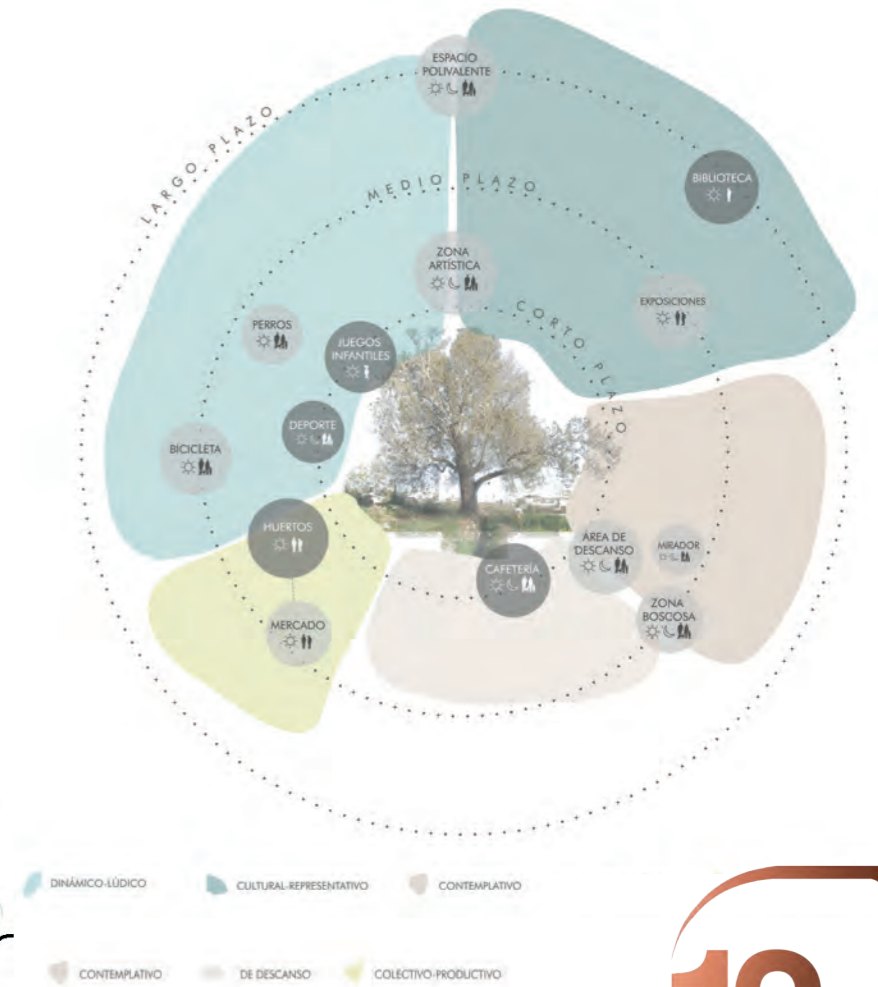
LARGO PLAZO

MEDIO PLAZO

CORTO PLAZO

ESPACIO POLIVALENTE

BIBLIOTECA

ZONA ARTÍSTICA

EXPOSICIONES

PERROS

JUEGOS INFANTILES

DEPORTE

BICICLETA

HUERTOS

MERCADO

CAFETERÍA

ÁREA DE DESCANSO

MIRADOR

ZONA BOSCOSA

DINÁMICO-LÚDICO

CULTURAL-REPRESENTATIVO

CONTEMPLATIVO

CONTEMPLATIVO

DE DESCANSO

COLECTIVO-PRODUCTIVO

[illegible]